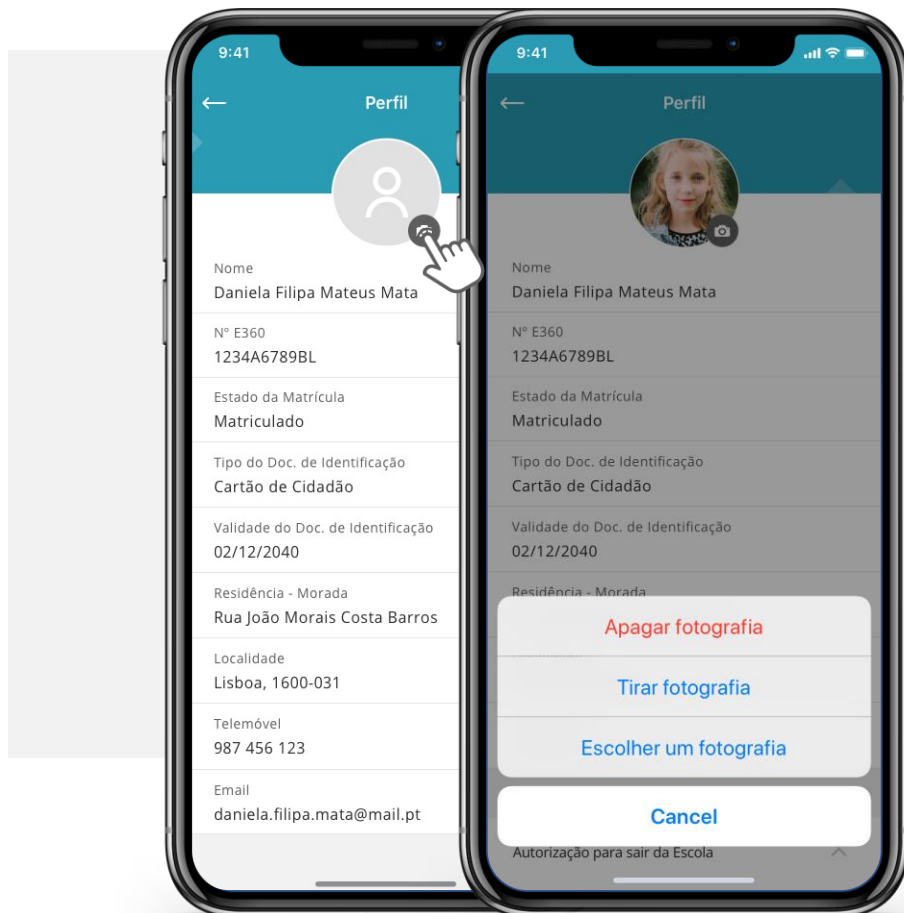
9:41

Perfil

Nome
Daniela Filipa Mateus Mata

Nº E360
1234A6789BL

Estado da Matrícula
Matriculado

Tipo do Doc. de Identificação
Cartão de Cidadão

Validade do Doc. de Identificação
02/12/2040

Residência - Morada
Rua João Morais Costa Barros

Localidade
Lisboa, 1600-031

Telemóvel
987 456 123

Email
daniela.filipa.mata@mail.pt

9:41

Perfil

Nome
Daniela Filipa Mateus Mata

Nº E360
1234A6789BL

Estado da Matrícula
Matriculado

Tipo do Doc. de Identificação
Cartão de Cidadão

Validade do Doc. de Identificação
02/12/2040

Residência - Morada

Apagar fotografia

Tirar fotografia

Escolher um fotografia

Cancel

Autorização para sair da Escola